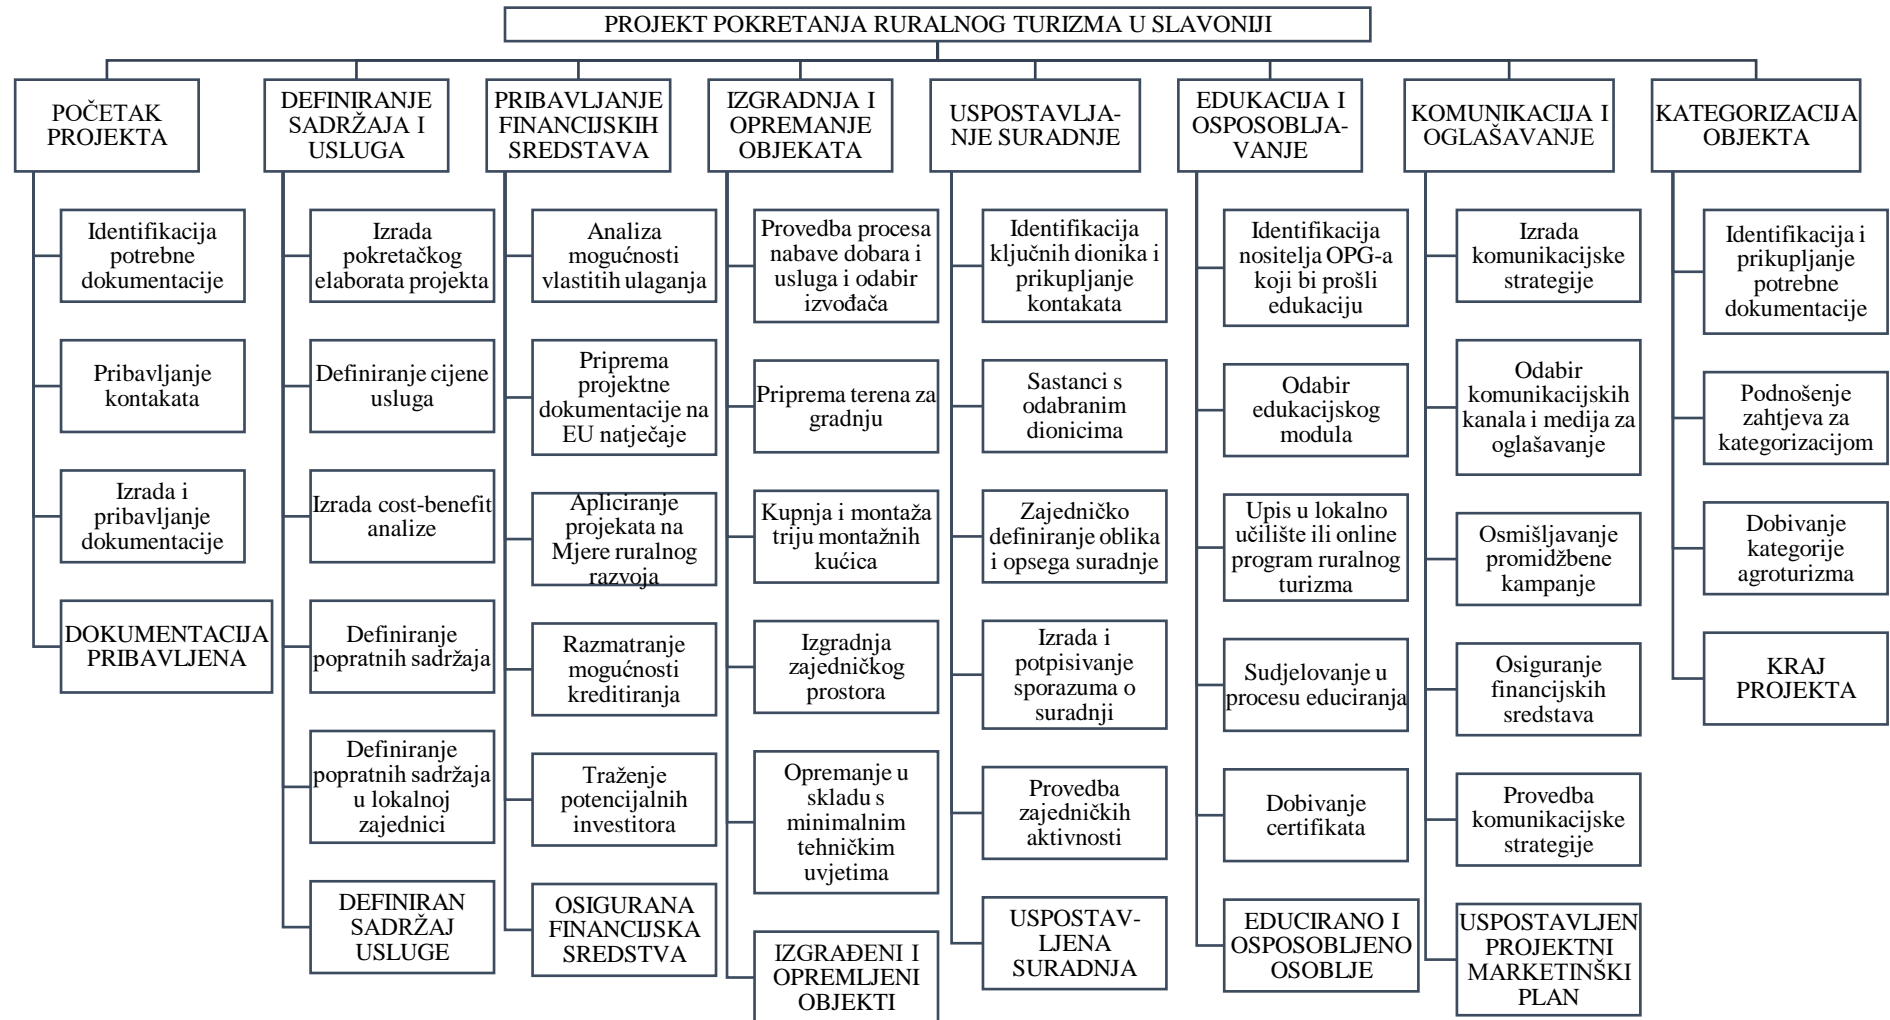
PROJEKT POKRETANJA RURALNOG TURIZMA U SLAVONIJI

POČETAK PROJEKTA

Identifikacija potrebne dokumentacije

Pribavljanje kontakata

Izrada i pribavljanje dokumentacije

DOKUMENTACIJA PRIBAVLJENA

DEFINIRANJE SADRŽAJA I USLUGA

Izrada pokretačkog elaborata projekta

Definiranje cijene usluga

Izrada cost-benefit analize

Definiranje popratnih sadržaja

Definiranje popratnih sadržaja u lokalnoj zajednici

DEFINIRAN SADRŽAJ USLUGE

PRIBAVLJANJE FINANCIJSKIH SREDSTAVA

Analiza mogućnosti vlastitih ulaganja

Priprema projektne dokumentacije na EU natječaje

Apliciranje projekata na Mjere ruralnog razvoja

Razmatranje mogućnosti kreditiranja

Traženje potencijalnih investitora

OSIGURANA FINANCIJSKA SREDSTVA

IZGRADNJA I OPREMANJE OBJEKATA

Provedba procesa nabave dobara i usluga i odabir izvođača

Priprema terena za gradnju

Kupnja i montaža triju montažnih kućica

Izgradnja zajedničkog prostora

Opremanje u skladu s minimalnim tehničkim uvjetima

IZGRAĐENI I OPREMLJENI OBJEKTI

USPOSTAVLJANJE SURADNJE

Identifikacija ključnih dionika i prikupljanje kontakata

Sastanci s odabranim dionicima

Zajedničko definiranje oblika i opsega suradnje

Izrada i potpisivanje sporazuma o suradnji

Provedba zajedničkih aktivnosti

USPOSTAVLJENA SURADNJA

EDUKACIJA I OSPOSOBLJAVANJE

Identifikacija nositelja OPG-a koji bi prošli edukaciju

Odabir edukacijskog modula

Upis u lokalno učilište ili online program ruralnog turizma

Sudjelovanje u procesu educiranja

Dobivanje certifikata

EDUCIRANO I OSPOSOBLJENO OSOBLJE

KOMUNIKACIJA I OGLAŠAVANJE

Izrada komunikacijske strategije

Odabir komunikacijskih kanala i medija za oglašavanje

Osmišljavanje promidžbene kampanje

Osiguranje financijskih sredstava

Provedba komunikacijske strategije

USPOSTAVLJEN PROJEKTNI MARKETINŠKI PLAN

KATEGORIZACIJA OBJEKTA

Identifikacija i prikupljanje potrebne dokumentacije

Podnošenje zahtjeva za kategorizacijom

Dobivanje kategorije agroturizma

KRAJ PROJEKTA